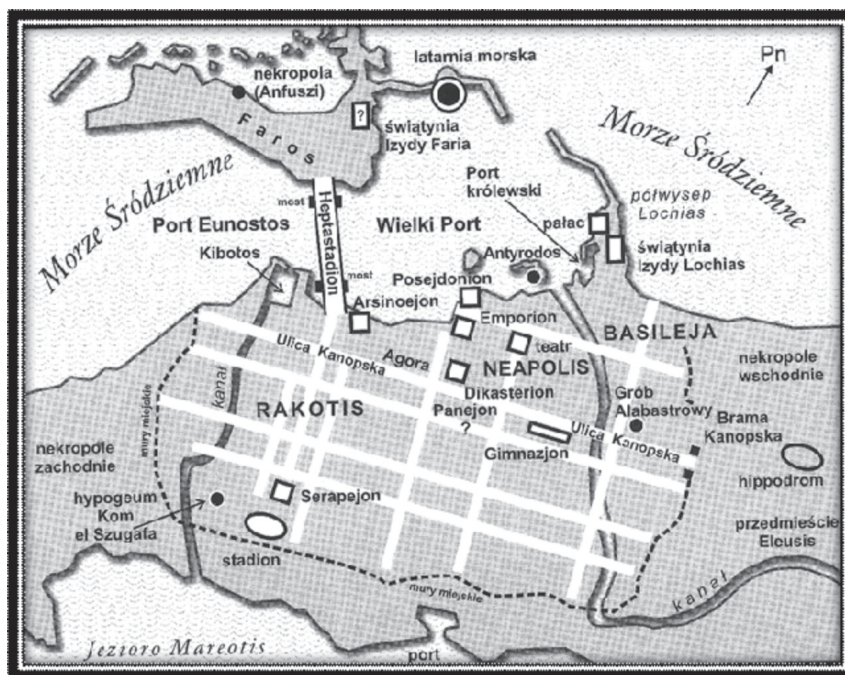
latarnia morska

nekropola (Anfuszi)

Pn

Faros

świątynia Izydy Faria

Morze Śródziemne

Morze Śródziemne

Port królewski

półwysep Lochias

most

Port Eunostos

Wielki Port

pałac

świątynia Izydy Lochias

Heptastadion

Antyrodos

Kibotos

most

Posejdonion

Arsinoejon

Emporion

BASILEJA

teatr

Ulica Kanopska

Agora

NEAPOLIS

nekropole wschodnie

mury miejskie

kanał

RAKOTIS

Dikasterion

Grób Alabastrowy

Panejon ?

Brama Kanopska

nekropole zachodnie

Ulica Kanopska

Gimnazjon

hippodrom

hypogeum Kom el Szugafa

Serapejon

przedmieście Eleusis

stadion

mury miejskie

kanał

Jezioro Mareotis

port